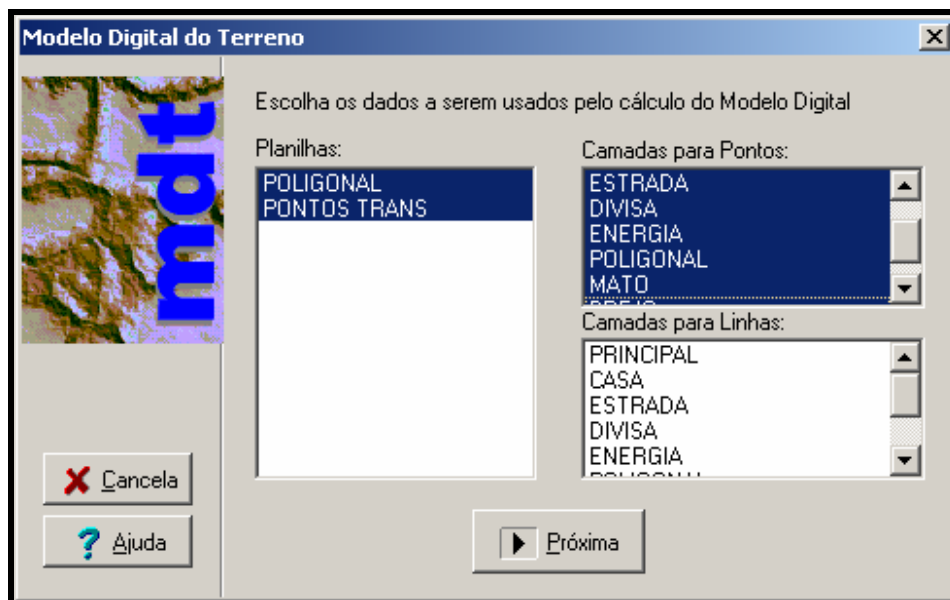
Modelo Digital do Terreno

mdt

Escolha os dados a serem usados pelo cálculo do Modelo Digital

Planilhas:
POLIGONAL
PONTOS TRANS

Camadas para Pontos:
ESTRADA
DIVISA
ENERGIA
POLIGONAL
MATO
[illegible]

Camadas para Linhas:
PRINCIPAL
CASA
ESTRADA
DIVISA
ENERGIA
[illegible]

Cancela

Ajuda

Próxima